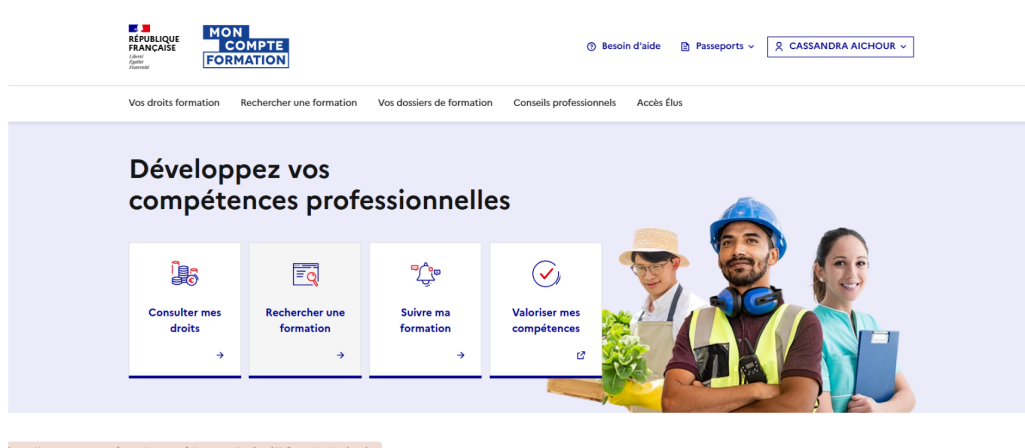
RÉPUBLIQUE FRANÇAISE
Liberté
Égalité
Fraternité

MON COMPTE FORMATION

Besoin d'aide

Passeports

CASSANDRA AICHOUR

Vos droits formation

Rechercher une formation

Vos dossiers de formation

Conseils professionnels

Accès Élus

Développez vos compétences professionnelles

Consulter mes droits

Rechercher une formation

Suivre ma formation

Valoriser mes compétences